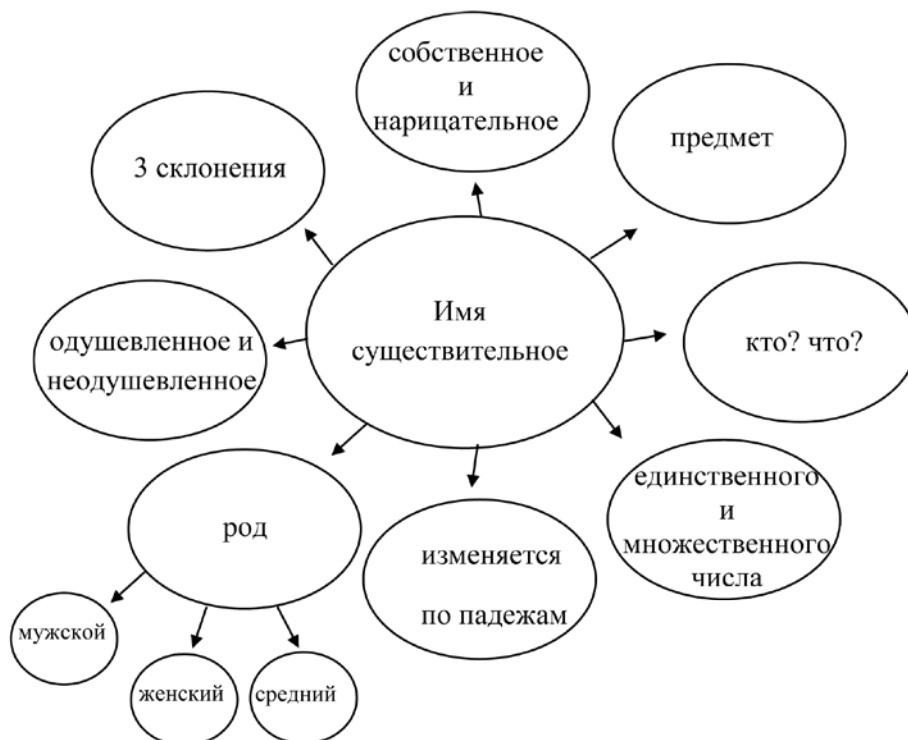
Имя существительное

собственное и нарицательное

предмет

3 склонения

кто? что?

одушевленное и неодушевленное

единственного и множественного числа

изменяется

по падежам

род

мужской

женский

средний